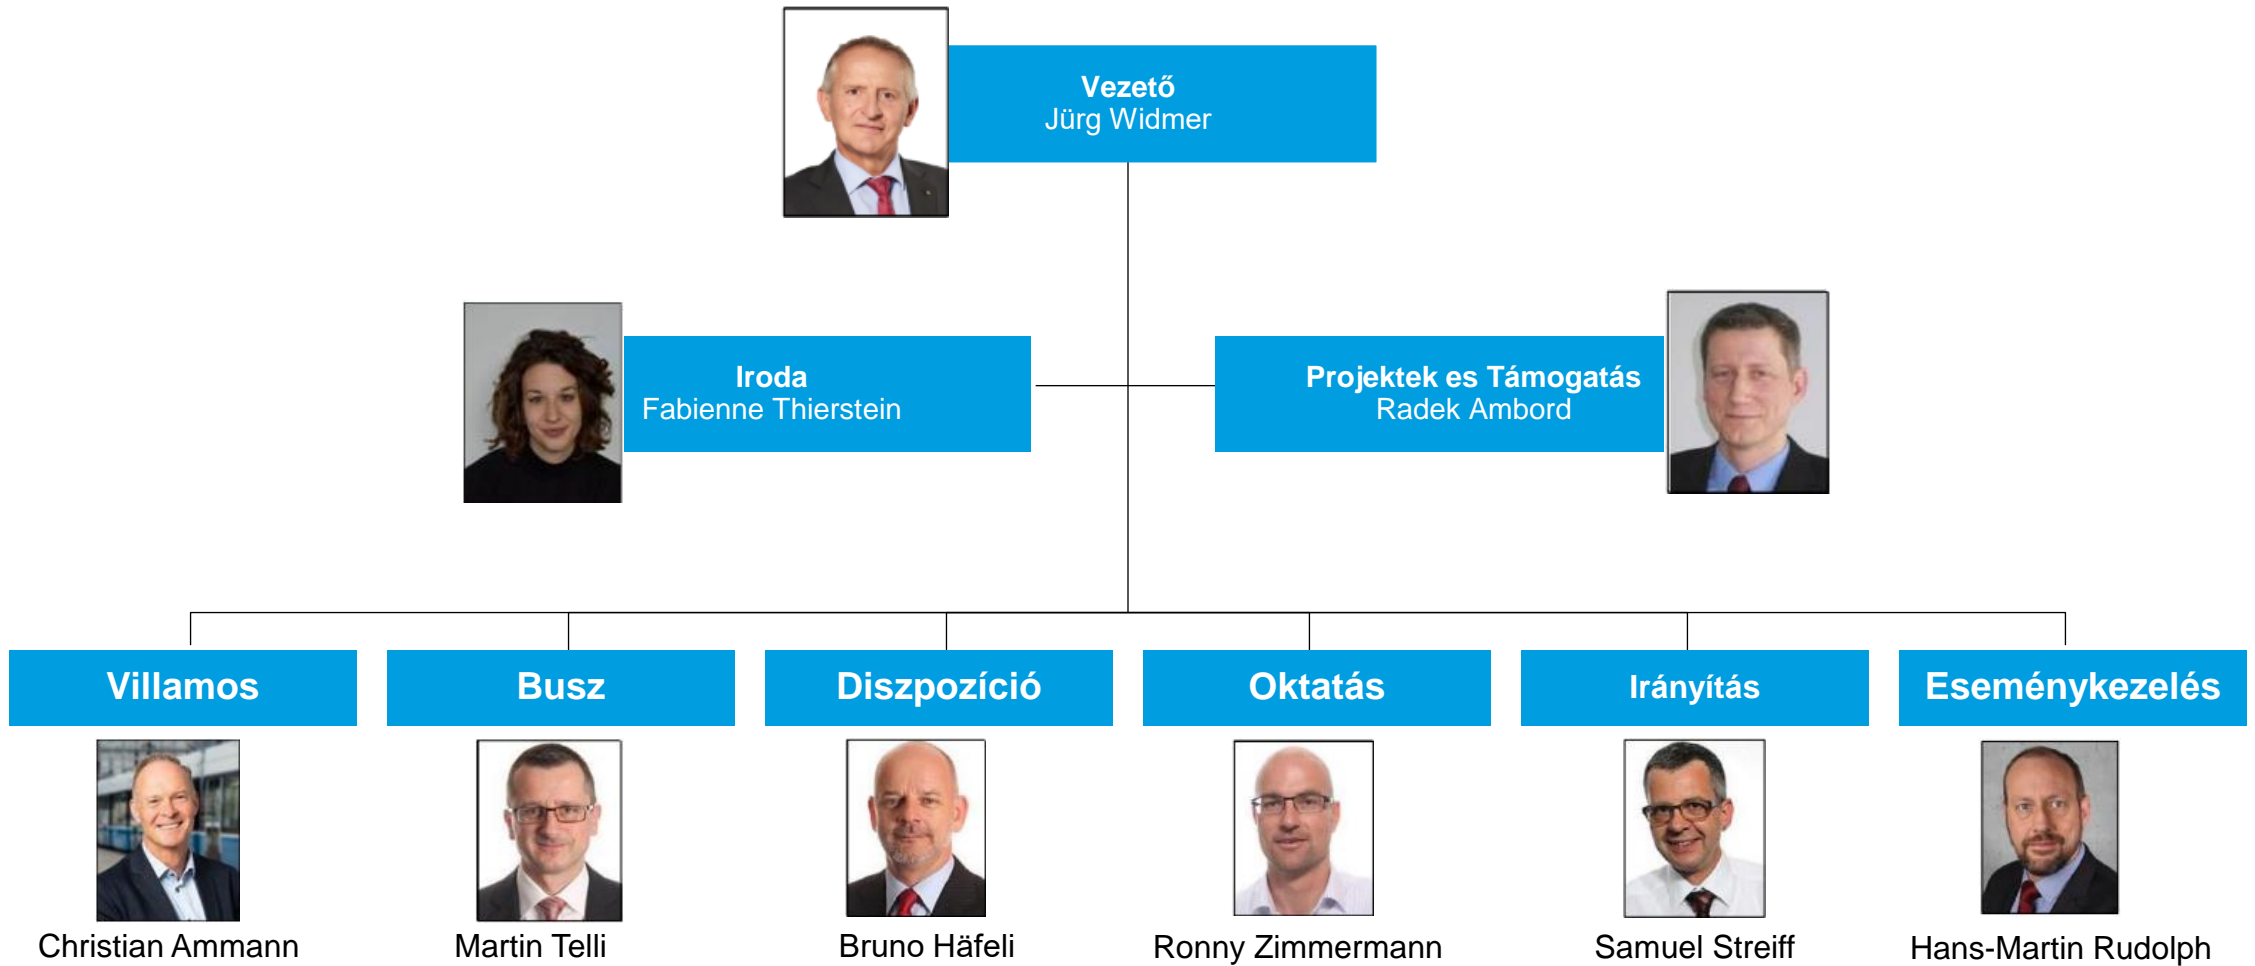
Vezető
Jürg Widmer

Iroda
Fabienne Thierstein

Projektek es Támogatás
Radek Ambord

Villamos
Christian Ammann

Busz
Martin Telli

Diszpozíció
Bruno Häfeli

Oktatás
Ronny Zimmermann

Irányítás
Samuel Streiff

Eseménykezelés
Hans-Martin Rudolph